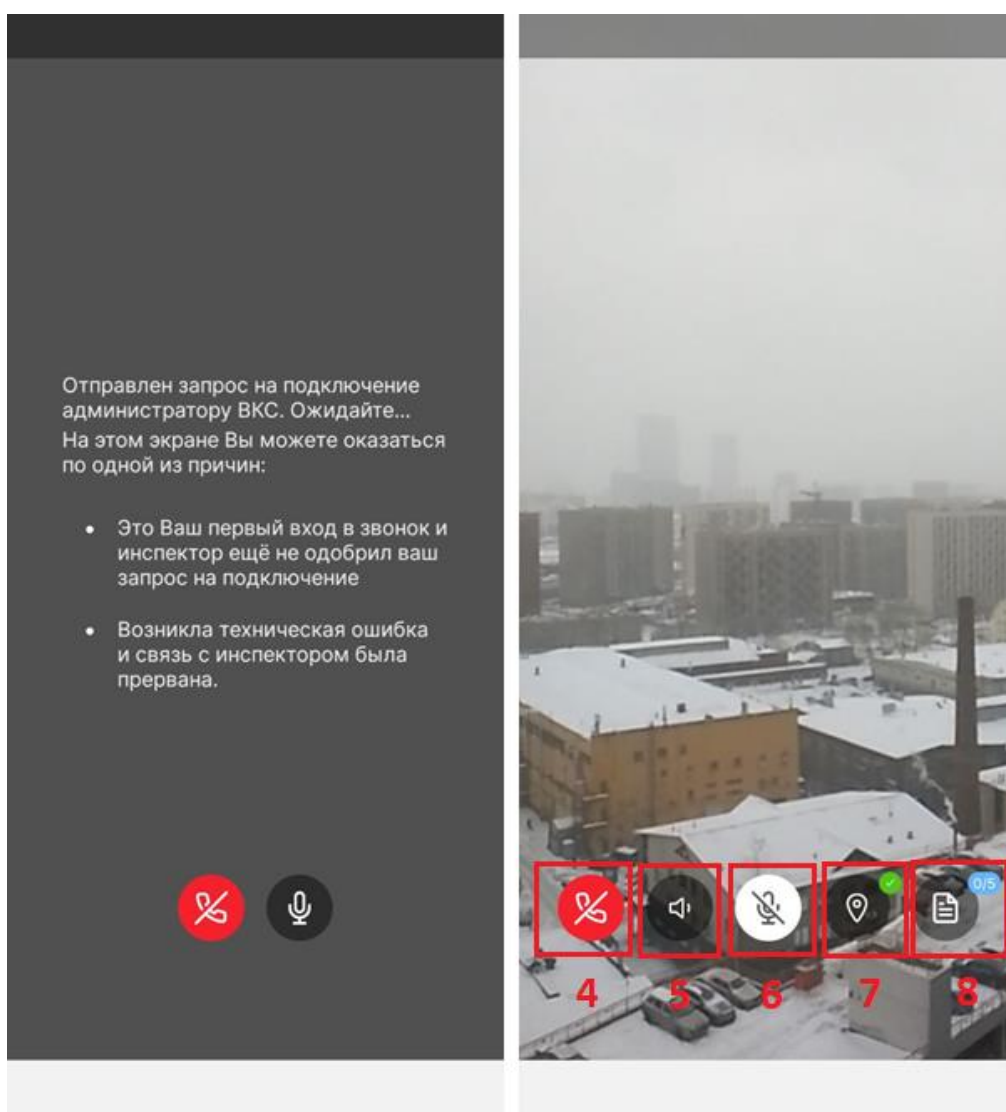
Отправлен запрос на подключение администратору ВКС. Ожидайте...
На этом экране Вы можете оказаться по одной из причин:

• Это Ваш первый вход в звонок и инспектор ещё не одобрил ваш запрос на подключение

• Возникла техническая ошибка и связь с инспектором была прервана.

0/5

4 5 6 7 8